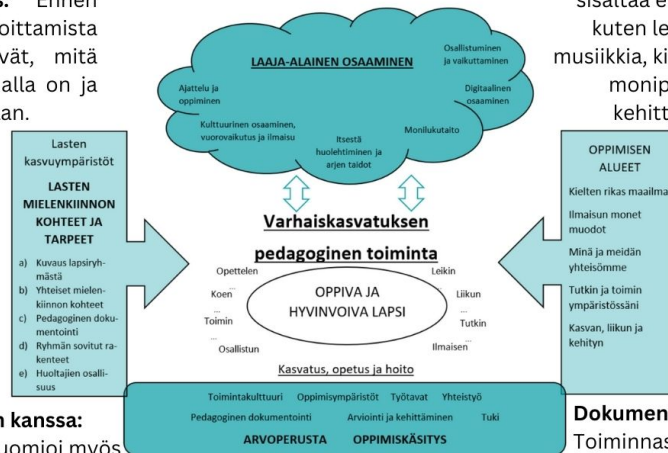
s. Ennen oittamista vät, mitä alla on ja an.

sisältää e kuten le musiikkia, ki monip kehitt

LAAJA-ALAINEN OSAAMINEN

Ajattelu ja oppiminen

Kulttuurinen osaaminen, vuorovaikutus ja ilmaisu

Itsestä huolehtiminen ja arjen taidot

Osallistuminen ja vaikuttaminen

Digitaalinen osaaminen

Monilukutaito

Lasten kasvuympäristöt

LASTEN MIELENKIINNON KOHTEET JA TARPEET

a) Kuvaus lapsiryhmästä
b) Yhteiset mielenkiinnon kohteet
c) Pedagoginen dokumentointi
d) Ryhmän sovitut rakenteet
e) Huoltajien osallisuus

Varhaiskasvatuksen pedagoginen toiminta

Opettelen ... Koen ... Toimin ... Osallistun

Leikin ... Liikun ... Tutkin ... Ilmaisen

OPPIVA JA HYVINVOIVA LAPSI

Kasvatus, opetus ja hoito

OPPIMISEN ALUEET

Kielten rikas maailma

Ilmaisun monet muodot

Minä ja meidän yhteisömme

Tutkin ja toimin ympäristössäni

Kasvan, liikun ja kehityn

Toimintakulttuuri Oppimisympäristöt Työtavat Yhteistyö

Pedagoginen dokumentointi Arviointi ja kehittäminen Tuki

ARVOPERUSTA OPPIMISKÄSITYS

n kanssa: uomioi myös

Dokumen Toiminnas